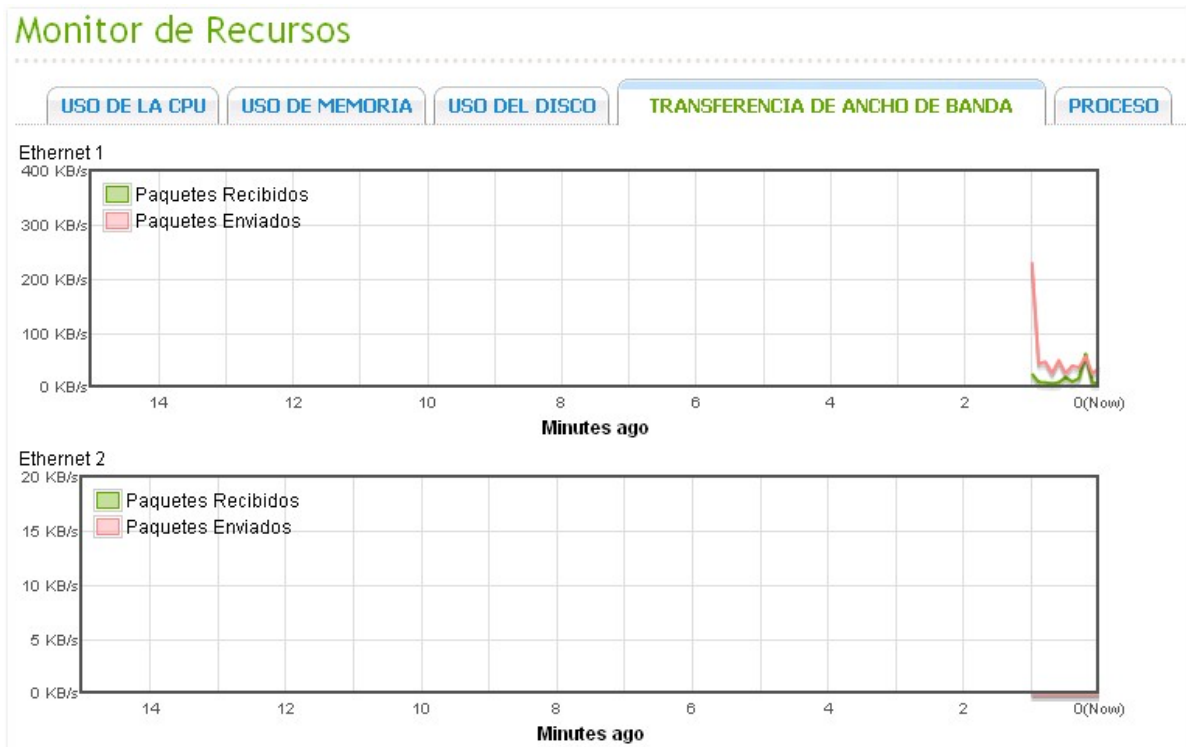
Monitor de Recursos

USO DE LA CPU | USO DE MEMORIA | USO DEL DISCO | TRANSFERENCIA DE ANCHO DE BANDA | PROCESO

Ethernet 1
400 KB/s
300 KB/s
200 KB/s
100 KB/s
0 KB/s
Paquetes Recibidos
Paquetes Enviados
14 12 10 8 6 4 2 0(Now)
Minutes ago

Ethernet 2
20 KB/s
15 KB/s
10 KB/s
5 KB/s
0 KB/s
Paquetes Recibidos
Paquetes Enviados
14 12 10 8 6 4 2 0(Now)
Minutes ago